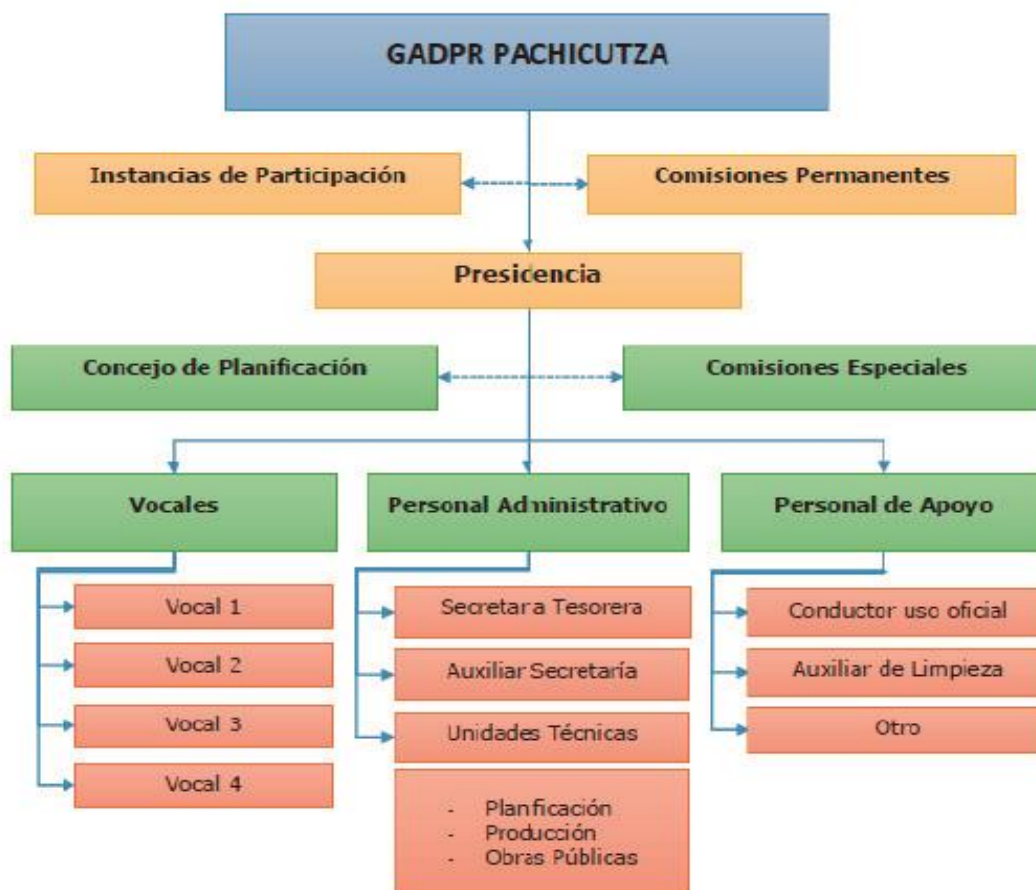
GADPR PACHICUTZA

Instancias de Participación

Comisiones Permanentes

Presicencia

Concejo de Planificación

Comisiones Especiales

Vocales

Personal Administrativo

Personal de Apoyo

Vocal 1

Vocal 2

Vocal 3

Vocal 4

Secretara Tesorera

Auxiliar Secretaría

Unidades Técnicas

- Planficación
- Producción
- Obras Públicas

Conductor uso oficial

Auxiliar de Limpieza

Otro